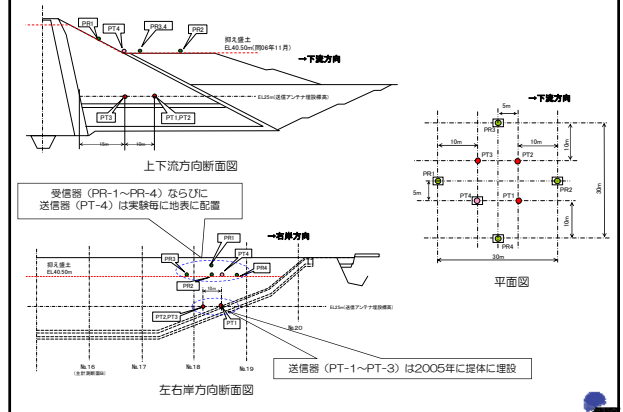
PR1
PT4
PR3,4
PR2
抑え盛土
EL40.50m(H06年11月)
→下流方向
EL25m(送信アンテナ埋設標高)
PT3
PT1,PT2
15m
15m
上下流方向断面図

→下流方向
5m
PR3
10m
10m
10m
PT3
PT2
PR1
5m
PT4
PT1
PR2
30m
10m
PR4
30m
平面図

受信器(PR-1～PR-4)ならびに
送信器(PT-4)は実験毎に地表に配置

→右岸方向
抑え盛土
EL40.50m
PR3
PR1
PT4
PR4
PR2
PT2,PT3
PT1
EL25m(送信アンテナ埋設標高)
№.20
№.16
(主計測断面)
№.17
№.18
№.19
送信器(PT-1～PT-3)は2005年に堤体に埋設
左右岸方向断面図